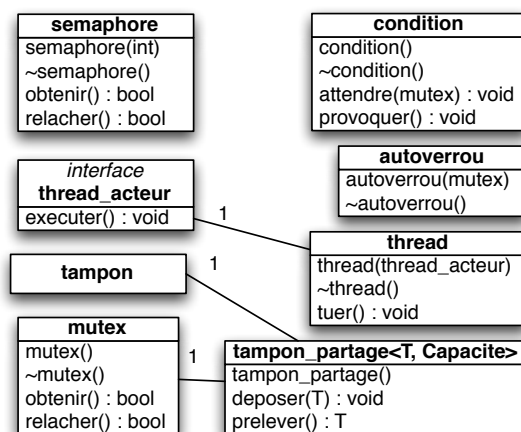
semaphore
semaphore(int)
~semaphore()
obtenir() : bool
relacher() : bool

condition
condition()
~condition()
attendre(mutex) : void
provoquer() : void

autoverrou
autoverrou(mutex)
~autoverrou()

interface
thread_acteur
executer() : void

1

thread
thread(thread_acteur)
~thread()
tuer() : void

tampon

1

mutex
mutex()
~mutex()
obtenir() : bool
relacher() : bool

1

tampon_partage<T, Capacite>
tampon_partage()
deposer(T) : void
prelever() : T